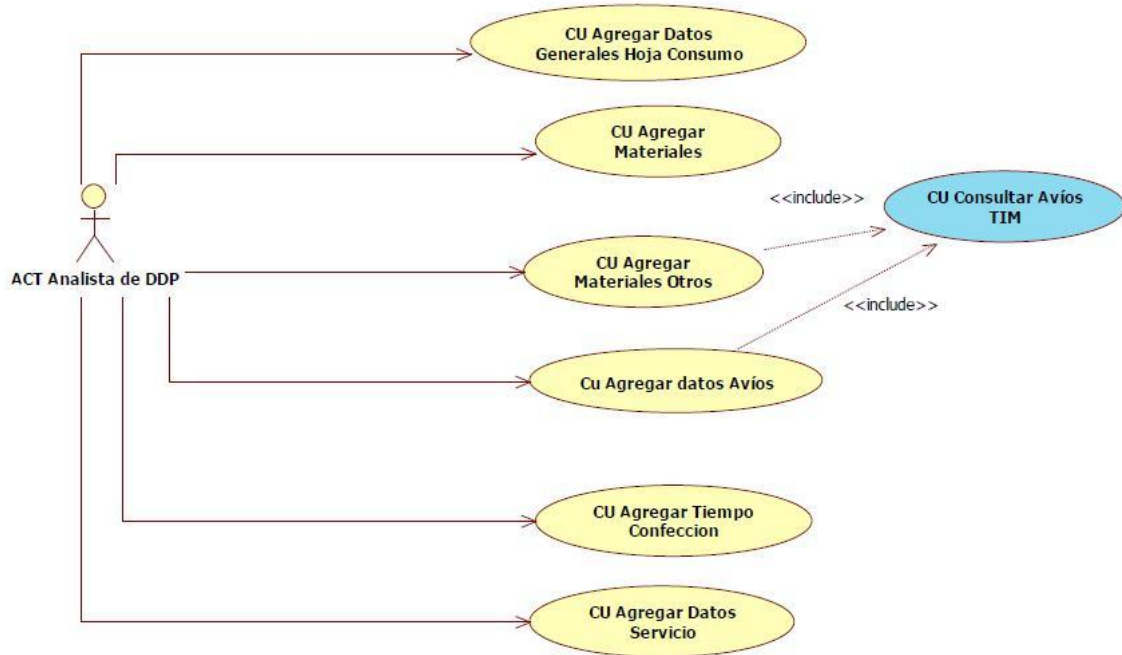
CU Agregar Datos Generales Hoja Consumo

CU Agregar Materiales

<<include>>

CU Consultar Avíos TIM

ACT Analista de DDP

CU Agregar Materiales Otros

<<include>>

Cu Agregar datos Avíos

CU Agregar Tiempo Confeccion

CU Agregar Datos Servicio